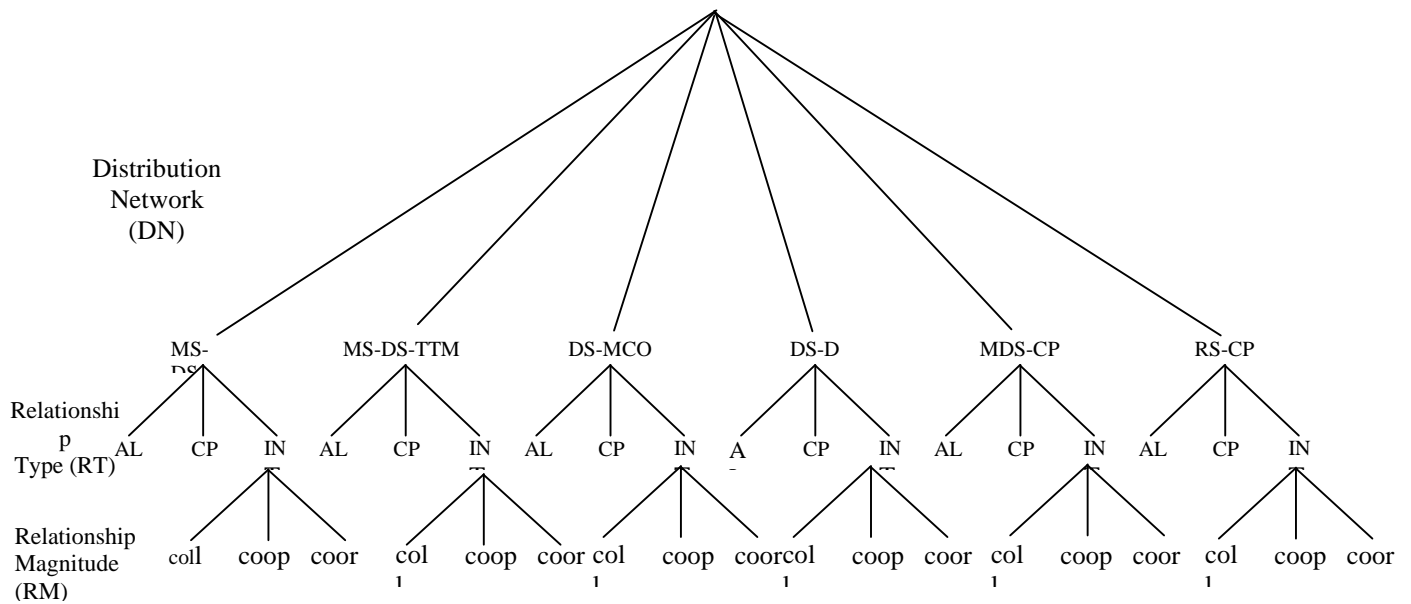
Distribution Network (DN)

MS-DS
MS-DS-TTM
DS-MCO
DS-D
MDS-CP
RS-CP

Relationship Type (RT)

AL CP INT AL CP INT AL CP INT A CP INT AL CP INT AL CP INT

Relationship Magnitude (RM)

coll coop coor col l coop coor col l coop coor col l coop coor col l coop coor col l coop coor